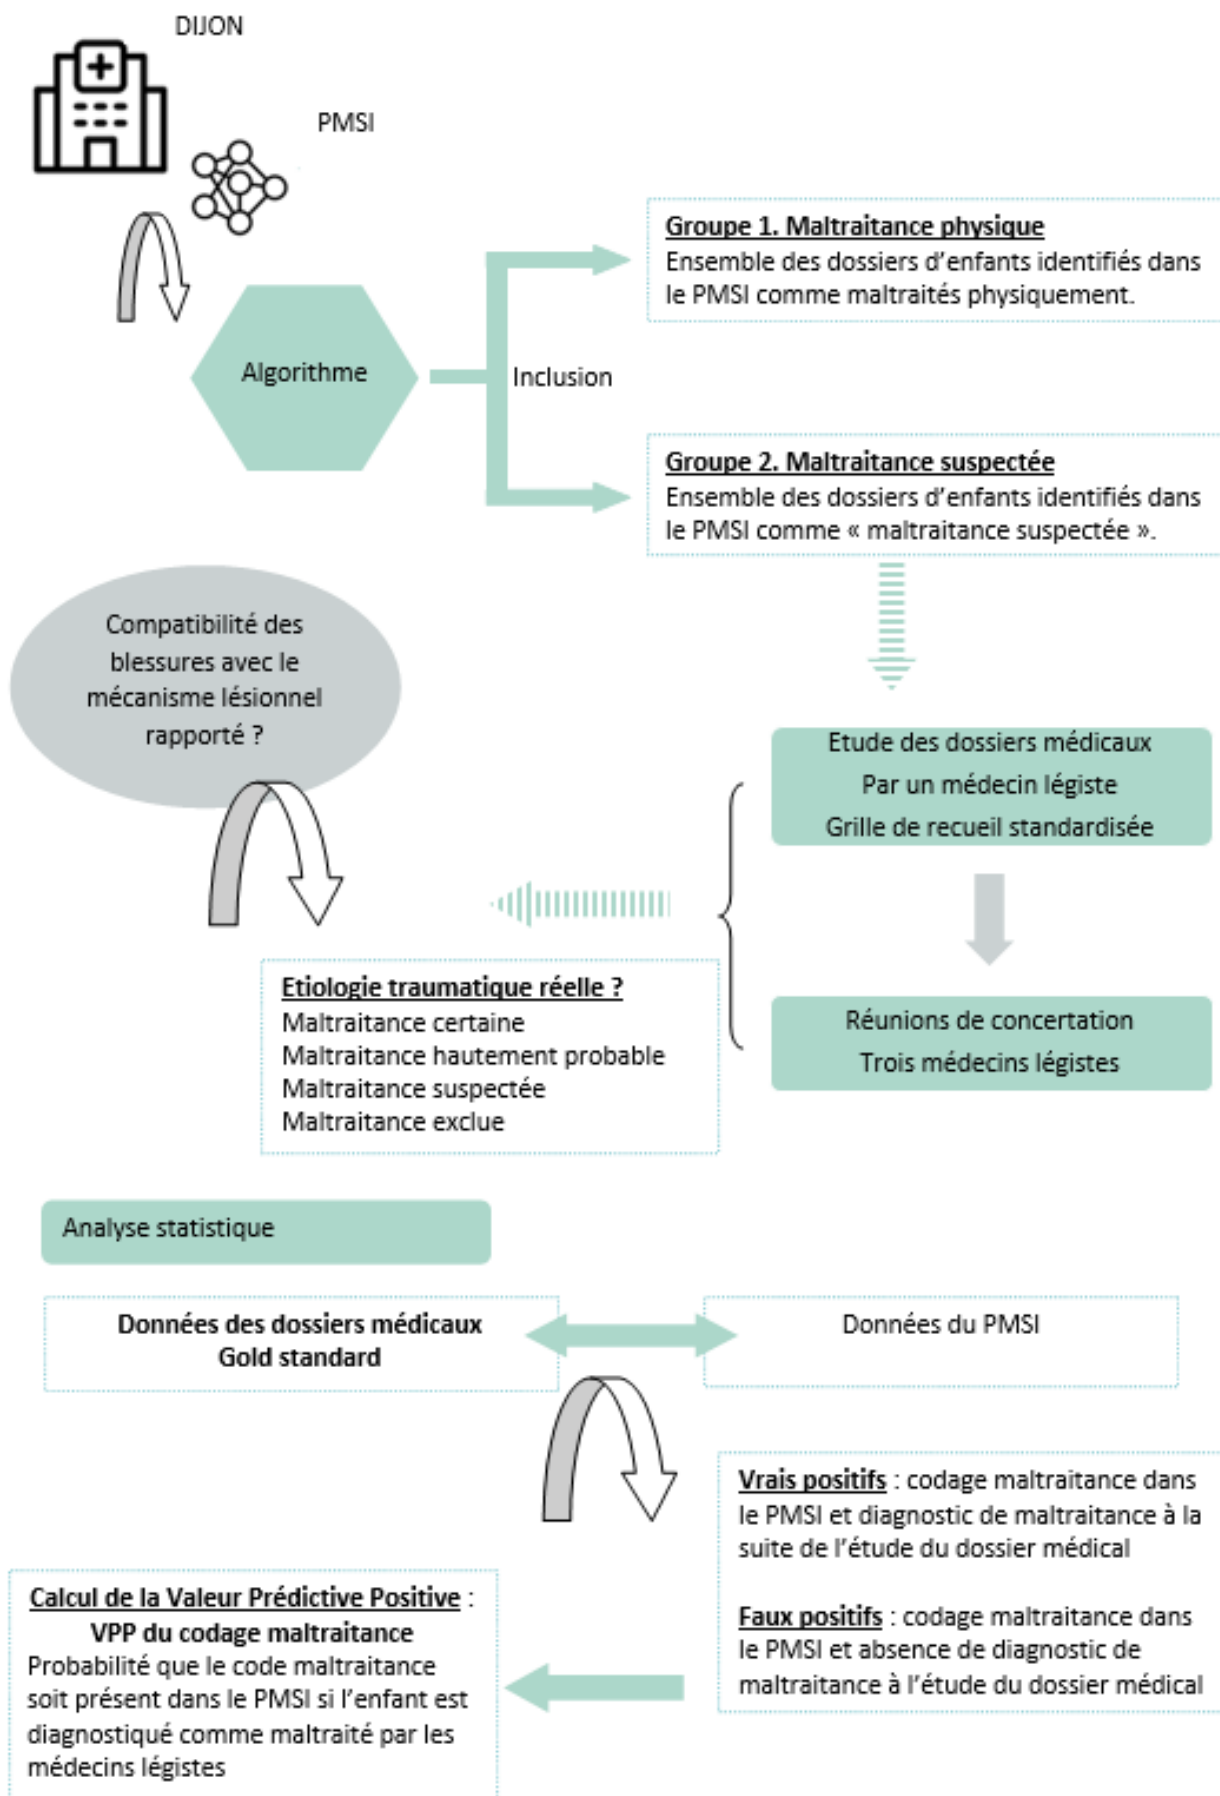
DIJON

PMSI

Algorithme

Inclusion

Groupe 1. Maltraitance physique
Ensemble des dossiers d'enfants identifiés dans le PMSI comme maltraités physiquement.

Groupe 2. Maltraitance suspectée
Ensemble des dossiers d'enfants identifiés dans le PMSI comme « maltraitance suspectée ».

Compatibilité des blessures avec le mécanisme lésionnel rapporté ?

Etude des dossiers médicaux
Par un médecin légiste
Grille de recueil standardisée

Réunions de concertation
Trois médecins légistes

Etiologie traumatique réelle ?
Maltraitance certaine
Maltraitance hautement probable
Maltraitance suspectée
Maltraitance exclue

Analyse statistique

Données des dossiers médicaux
Gold standard

Données du PMSI

Vrais positifs : codage maltraitance dans le PMSI et diagnostic de maltraitance à la suite de l'étude du dossier médical

Faux positifs : codage maltraitance dans le PMSI et absence de diagnostic de maltraitance à l'étude du dossier médical

Calcul de la Valeur Prédictive Positive :
VPP du codage maltraitance
Probabilité que le code maltraitance soit présent dans le PMSI si l'enfant est diagnostiqué comme maltraité par les médecins légistes